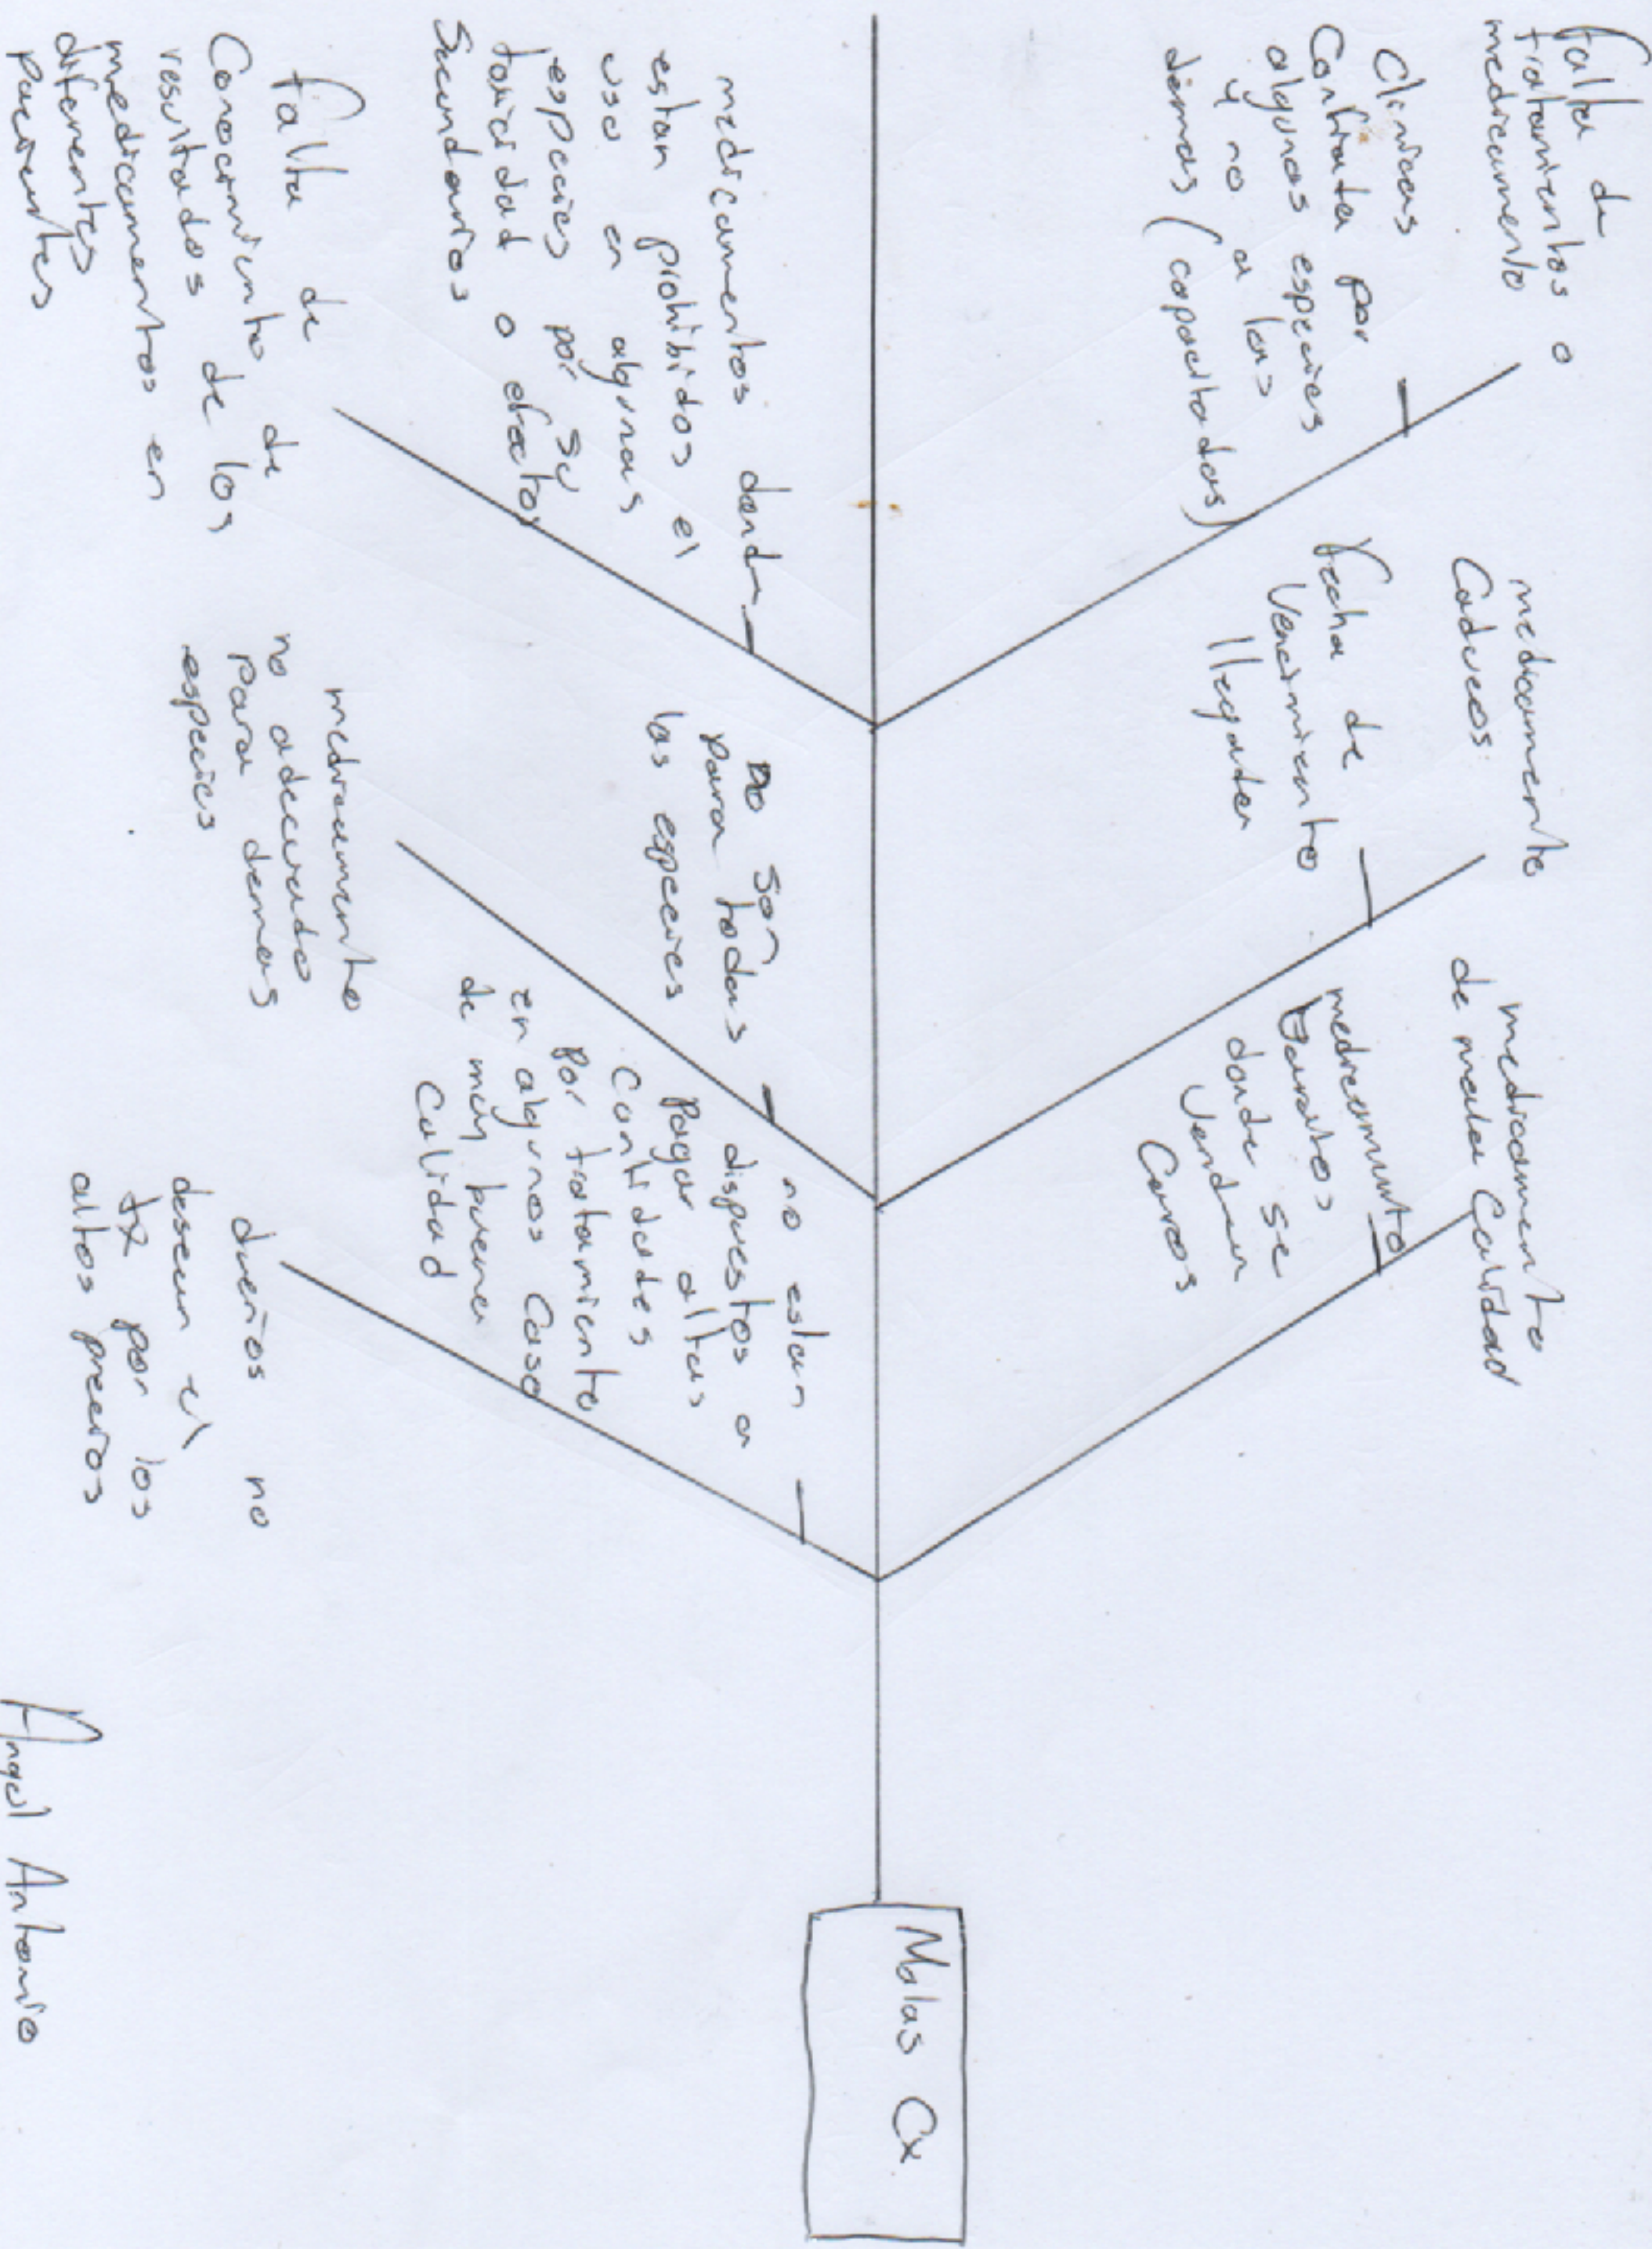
falta de tratamientos o medicamento

Clinicas por Contratar por algunas especies y no a los demas (capacitados)

medicamentos donde estan prohibidos el uso en algunas especies por su toxicidad o efectos secundarios

falta de Conocimiento de los resultados de los medicamentos en diferentes pacientes

medicamento Caducados

fecha de Vencimiento llegaden

no son para todas las especies

medicamento no adecuado para demas especies

medicamento de media Calidad

medicamentos baratos donde se venden caros

no estan dispuestos a pagar altas cantidades por tratamiento en algunos caso de muy buena calidad

dueños no desean el tx por los altos precios

Malas Cx

Angel Antonio